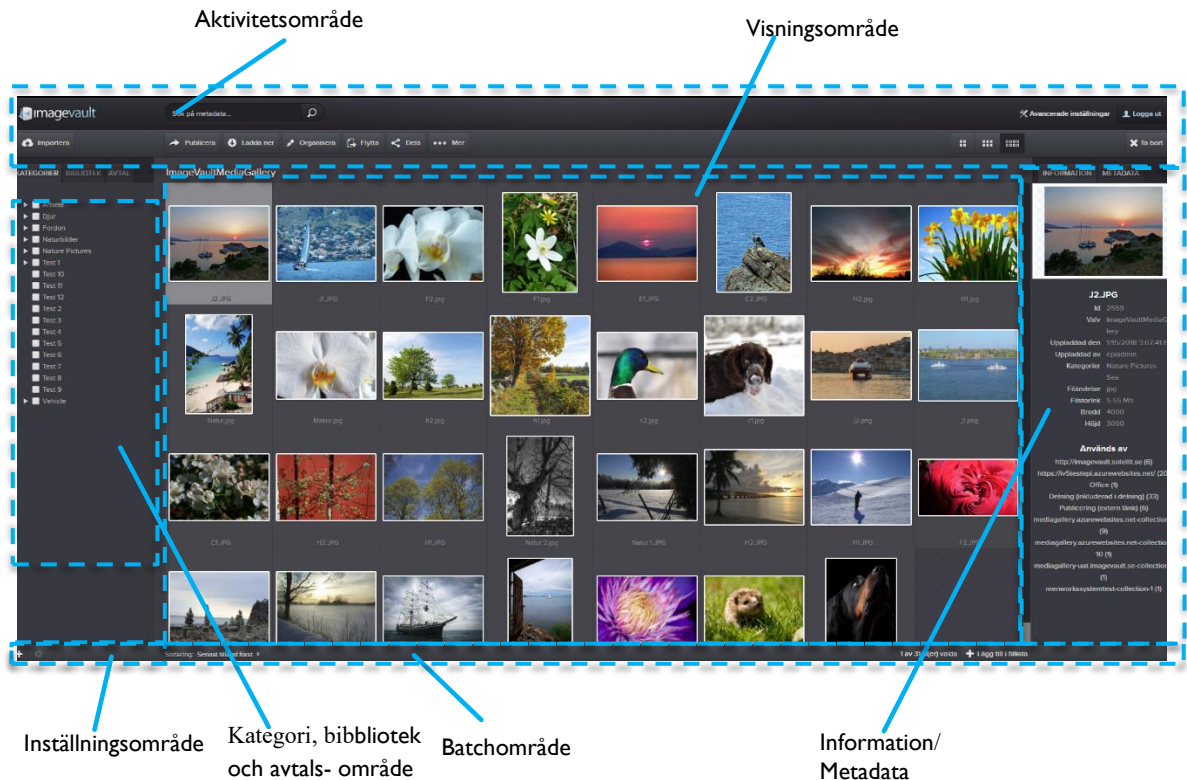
Aktivitetsområde

Visningsområde

imagevault

Sök på metadata...

Avancerade inställningar

Logga ut

Importera

Publicera

Ladda ner

Organisera

Flytta

Dela

••• Mer

Ta bort

KATEGORIER BIBLIOTEK AVTAL

ImageVaultMediaGallery

INFORMATION METADATA

Arbete
Djur
Fordon
Naturbilder
Nature Pictures
Test 1
Test 10
Test 11
Test 12
Test 2
Test 3
Test 4
Test 5
Test 6
Test 7
Test 8
Test 9
Vehicle

J2.JPG J1.JPG F2.jpg F1.jpg E1.JPG C2.JPG H2.jpg H1.jpg

Natur.jpg Makro.jpg h2.jpg H1.jpg c2.jpg c1.jpg j2.jpg j1.jpg

C1.JPG H2.JPG H1.JPG Natur 2.jpg Natur 1.JPG H2.JPG H1.JPG F2.JPG

J2.JPG

Id 2559
Valv ImageVaultMediaG
lery
Uppladdad den 1/15/2018 3:07:41 F
Uppladdad av epiadmin
Kategorier Nature Pictures
Sea
Filändelse jpg
Filstorlek 5.55 Mb
Bredd 4000
Höjd 3000

Används av

http://imagevault.sololit.se (6)
https://iv5testepi.azurewebsites.net/ (20
Office (1)
Delning (inkluderad i delning) (33)
Publicering (extern länk) (6)
mediagallery.azurewebsites.net-collection (9)
mediagallery.azurewebsites.net-collection 10 (1)
mediagallery-uat.imagevault.se-collection (1)
meriworkssystemtest-collection-1 (1)

Sortering: Senast tillagd först

1 av 31 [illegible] valda

Lägg till i fillista

Inställningsområde

Kategori, bibbliotek och avtals- område

Batchområde

Information/ Metadata